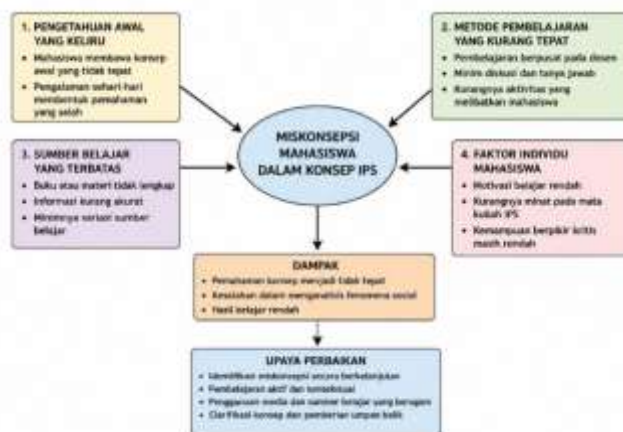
1. PENGETAHUAN AWAL YANG KELIRU
• Mahasiswa membawa konsep awal yang tidak tepat
• Pengalaman sehari-hari membentuk pemahaman yang salah

2. METODE PEMBELAJARAN YANG KURANG TEPAT
• Pembelajaran berpusat pada dosen
• Minim diskusi dan tanya jawab
• Kurangnya aktivitas yang melibatkan mahasiswa

MISKONSEPSI MAHASISWA DALAM KONSEP IPS

3. SUMBER BELAJAR YANG TERBATAS
• Buku atau materi tidak lengkap
• Informasi kurang akurat
• Minimnya variasi sumber belajar

4. FAKTOR INDIVIDU MAHASISWA
• Motivasi belajar rendah
• Kurangnya minat pada mata kuliah IPS
• Kemampuan berpikir kritis masih rendah

DAMPAK
• Pemahaman konsep menjadi tidak tepat
• Kesalahan dalam menganalisis fenomena sosial
• Hasil belajar rendah

UPAYA PERBAIKAN
• Identifikasi miskonsepsi secara berkelanjutan
• Pembelajaran aktif dan kontekstual
• Penggunaan media dan sumber belajar yang beragam
• Clarifikasi konsep dan pemberian umpan balik